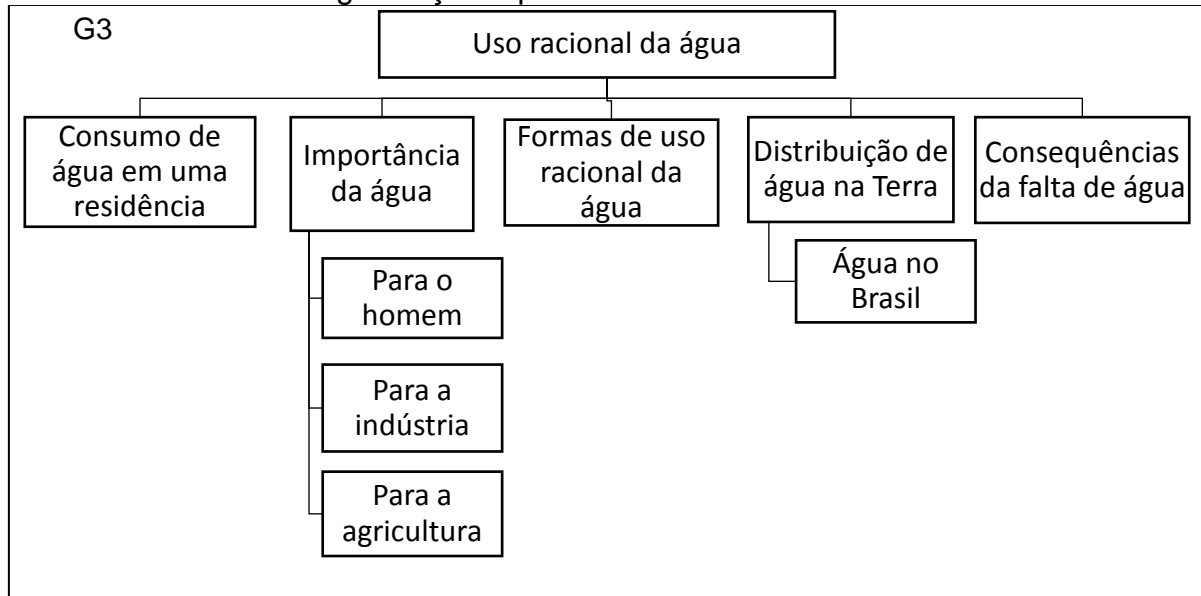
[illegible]

G3

Uso racional da água

Consumo de água em uma residência

Importância da água

Para o homem

Para a indústria

Para a agricultura

Formas de uso racional da água

Distribuição de água na Terra

Água no Brasil

Consequências da falta de água